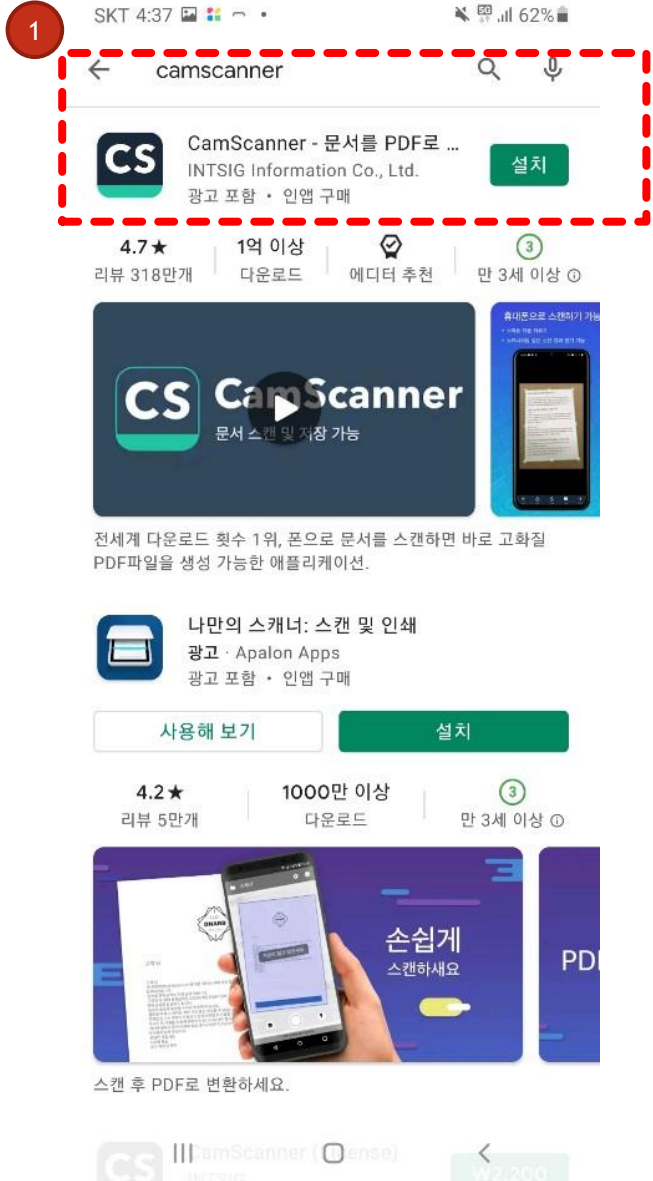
1

SKT 4:37 • 62%

camscanner

CS

CamScanner - 문서를 PDF로 ...

INTSIG Information Co., Ltd.

광고 포함 • 인앱 구매

설치

4.7★
리뷰 318만개

1억 이상
다운로드

에디터 추천

3
만 3세 이상

CS CamScanner
문서 스캔 및 저장 가능

휴대폰으로 스캔하기 가능

전세계 다운로드 횟수 1위, 폰으로 문서를 스캔하면 바로 고화질 PDF파일을 생성 가능한 애플리케이션.

나만의 스캐너: 스캔 및 인쇄

광고 · Apalon Apps

광고 포함 • 인앱 구매

사용해 보기

설치

4.2★
리뷰 5만개

1000만 이상
다운로드

3
만 3세 이상

손쉽게
스캔하세요

PDI

스캔 후 PDF로 변환하세요.

CS CamScanner ([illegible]nse)
INTSIG
₩2,200